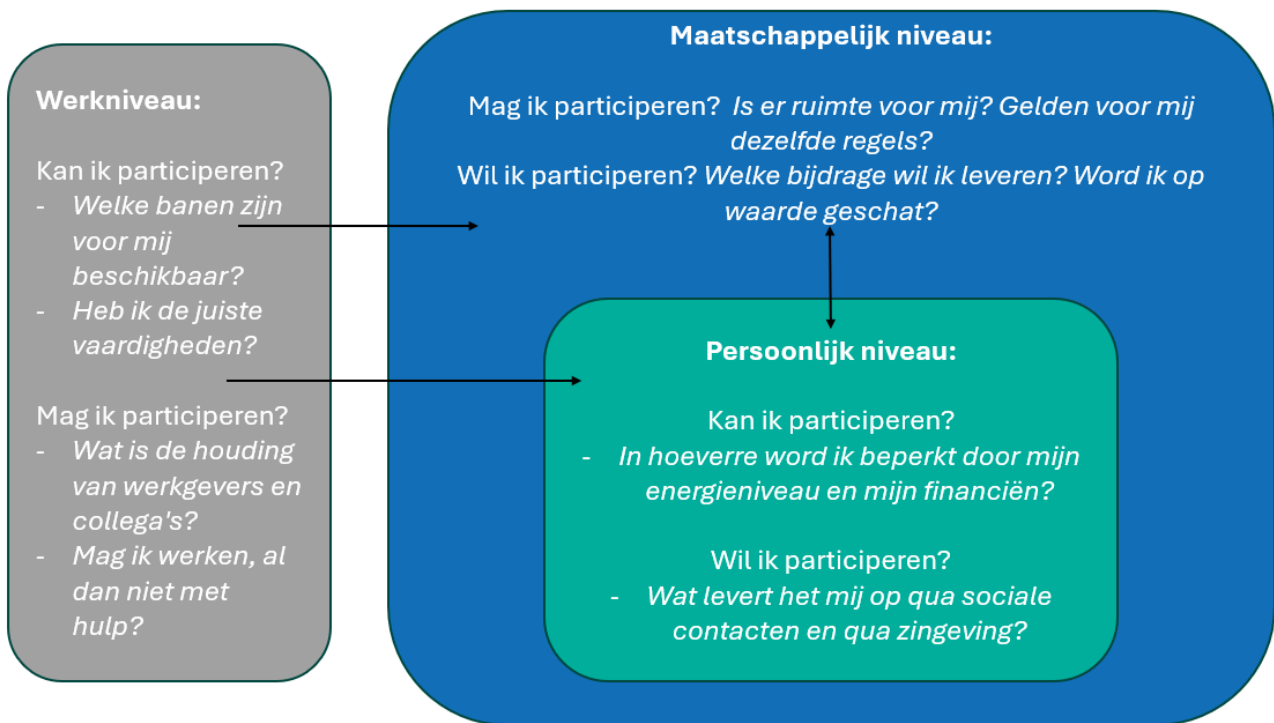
Werkniveau:

Kan ik participeren?
- Welke banen zijn voor mij beschikbaar?
- Heb ik de juiste vaardigheden?

Mag ik participeren?
- Wat is de houding van werkgevers en collega's?
- Mag ik werken, al dan niet met hulp?

Maatschappelijk niveau:

Mag ik participeren? Is er ruimte voor mij? Gelden voor mij dezelfde regels?
Wil ik participeren? Welke bijdrage wil ik leveren? Word ik op waarde geschat?

Persoonlijk niveau:

Kan ik participeren?
- In hoeverre word ik beperkt door mijn energieniveau en mijn financiën?

Wil ik participeren?
- Wat levert het mij op qua sociale contacten en qua zingeving?